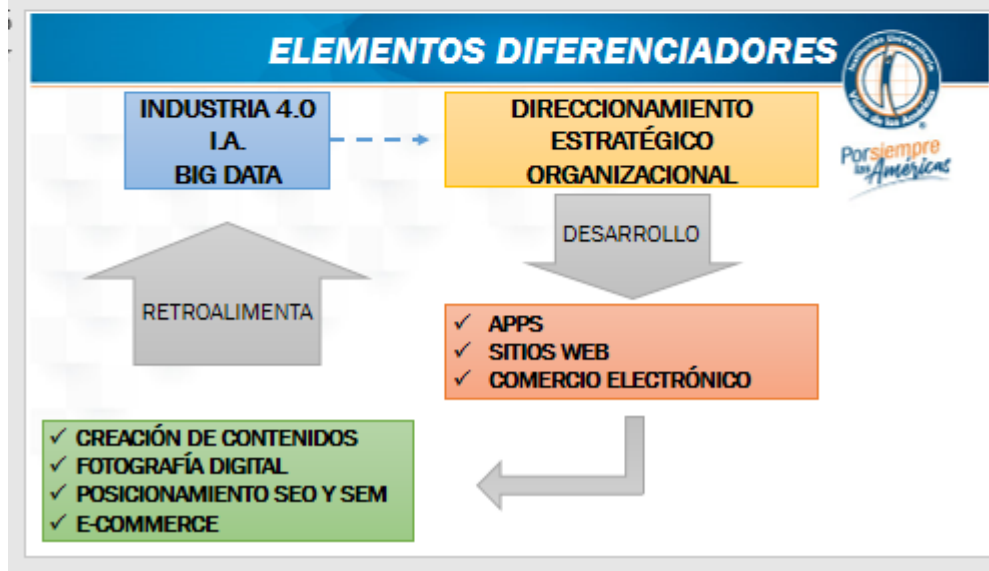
ELEMENTOS DIFERENCIADORES

Institución Universitaria Visión de las Américas

Por siempre las Américas

INDUSTRIA 4.0
I.A.
BIG DATA

DIRECCIONAMIENTO ESTRATÉGICO ORGANIZACIONAL

DESARROLLO

RETROALIMENTA

✓ APPS
✓ SITIOS WEB
✓ COMERCIO ELECTRÓNICO

✓ CREACIÓN DE CONTENIDOS
✓ FOTOGRAFÍA DIGITAL
✓ POSICIONAMIENTO SEO Y SEM
✓ E-COMMERCE